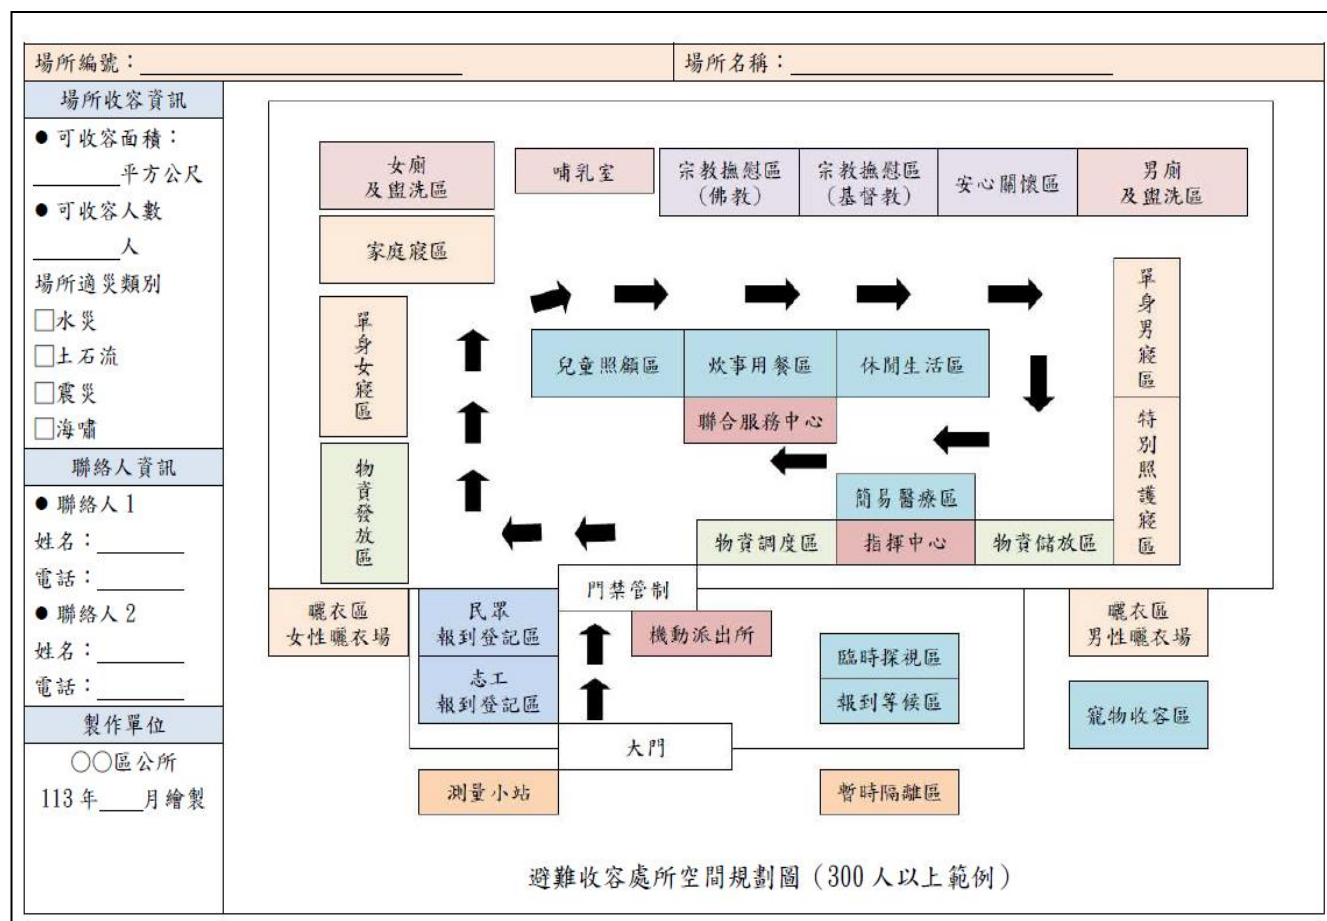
場所編號：________________________ 場所名稱：________________________

場所收容資訊
● 可收容面積：
________平方公尺
● 可收容人數
________人
場所適災類別
□水災
□土石流
□震災
□海嘯

聯絡人資訊
● 聯絡人1
姓名：________
電話：________
● 聯絡人2
姓名：________
電話：________

製作單位
○○區公所
113年____月繪製

女廁
及盥洗區

哺乳室

宗教撫慰區
(佛教)

宗教撫慰區
(基督教)

安心關懷區

男廁
及盥洗區

家庭寢區

單身女寢區

單身男寢區

兒童照顧區

炊事用餐區

休閒生活區

聯合服務中心

特別照護寢區

物資發放區

簡易醫療區

物資調度區

指揮中心

物資儲放區

門禁管制

曬衣區
女性曬衣場

民眾
報到登記區

機動派出所

臨時探視區

曬衣區
男性曬衣場

志工
報到登記區

報到等候區

寵物收容區

大門

測量小站

暫時隔離區

避難收容處所空間規劃圖(300人以上範例)